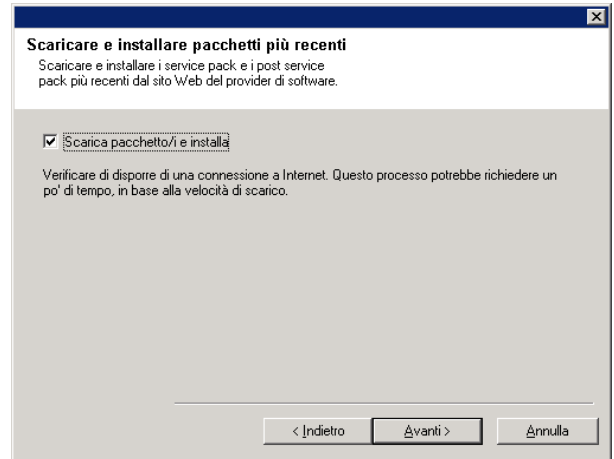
Scaricare e installare pacchetti più recenti
Scaricare e installare i service pack e i post service pack più recenti dal sito Web del provider di software.

Scarica pacchetto/i e installa

Verificare di disporre di una connessione a Internet. Questo processo potrebbe richiedere un po' di tempo, in base alla velocità di scarico.

< Indietro
Avanti >
Annulla